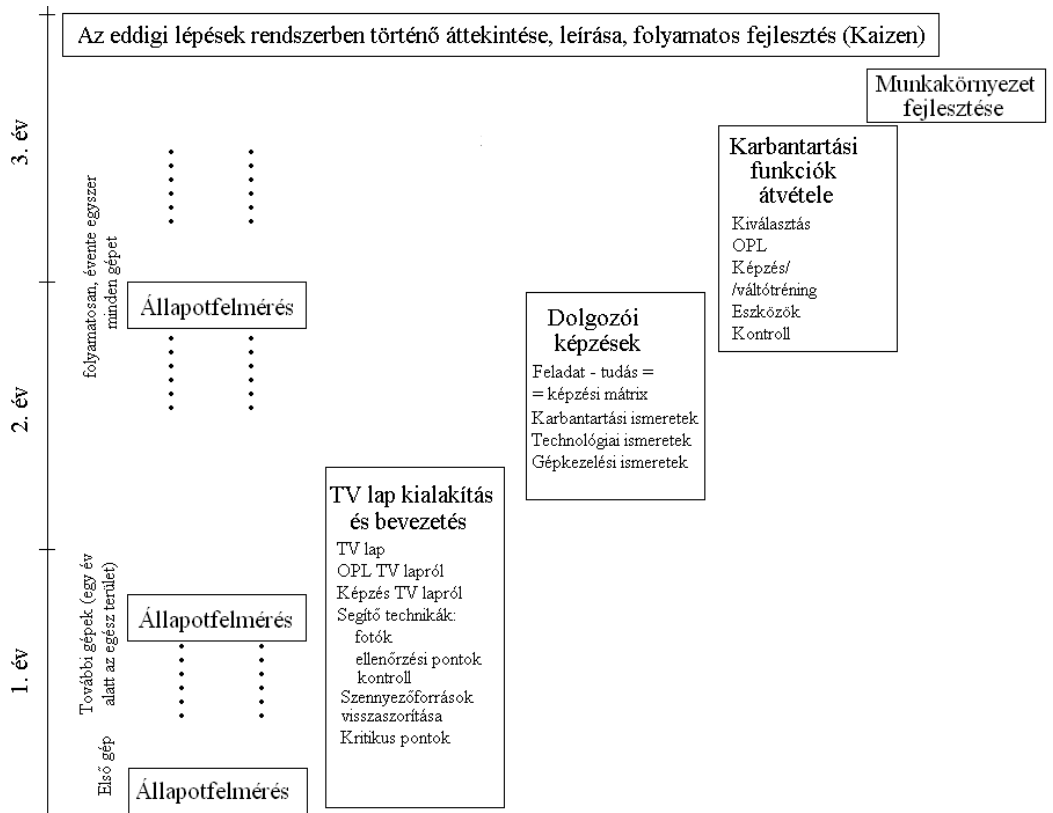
Az eddigi lépések rendszerben történő áttekintése, leírása, folyamatos fejlesztés (Kaizen)

Munkakörnyezet fejlesztése

3. év

Karbantartási funkciók átvétele

Kiválasztás
OPL
Képzés/
/váltótréning
Eszközök
Kontroll

folyamatosan, évente egyszer minden gépet

Állapotfelmérés

Dolgozói képzések

Feladat - tudás =
= képzési mátrix
Karbantartási ismeretek
Technológiai ismeretek
Gépkezelési ismeretek

2. év

TV lap kialakítás és bevezetés

TV lap
OPL TV lapról
Képzés TV lapról
Segítő technikák:
fotók
ellenőrzési pontok
kontroll
Szennyezőforrások visszaszorítása
Kritikus pontok

További gépek (egy év alatt az egész terület)

Állapotfelmérés

1. év

Első gép

Állapotfelmérés